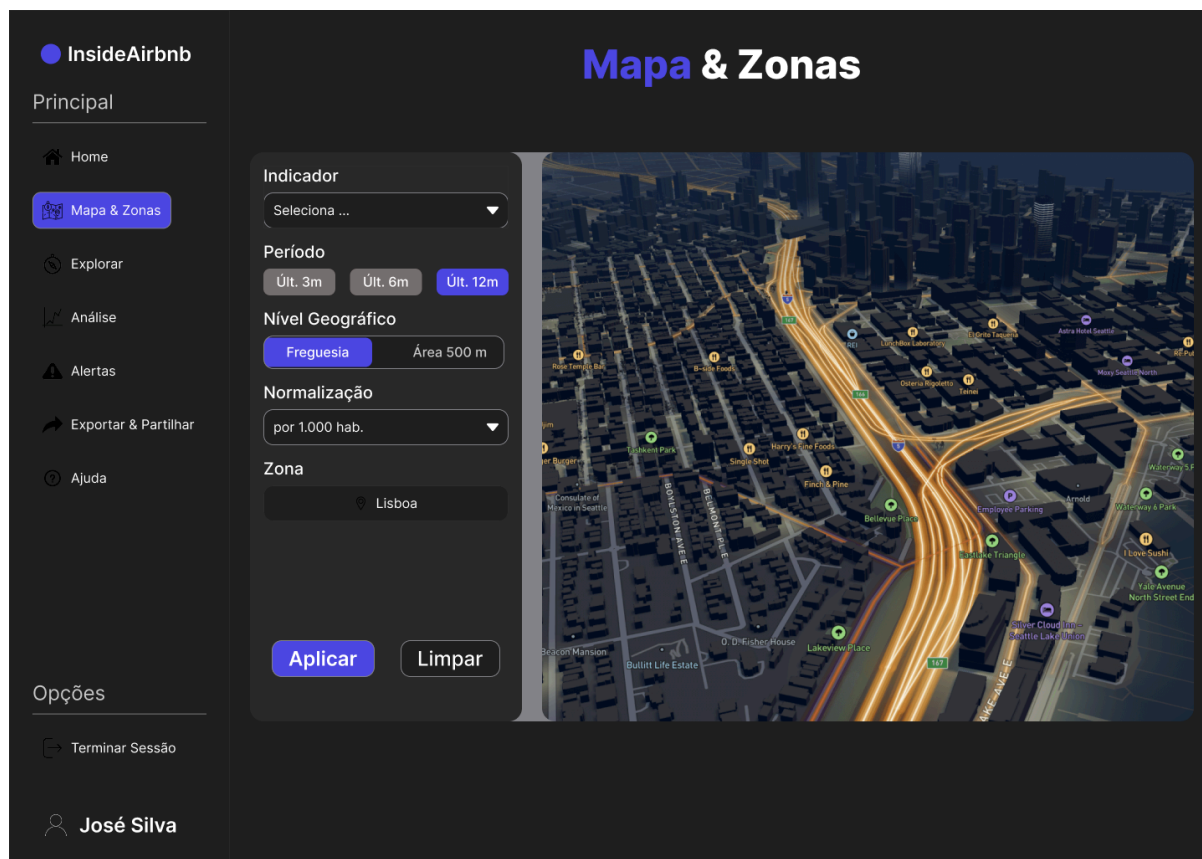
InsideAirbnb

Principal

Home

Mapa & Zonas

Explorar

Análise

Alertas

Exportar & Partilhar

Ajuda

Opções

Terminar Sessão

José Silva

Mapa & Zonas

Indicador

Seleciona ...

Período

Últ. 3m Últ. 6m Últ. 12m

Nível Geográfico

Freguesia Área 500 m

Normalização

por 1.000 hab.

Zona

Lisboa

Aplicar Limpar

Rose Temple Bar
B-side Foods
LunchBox Laboratory
El Grito Taqueria
Astra Hotel Seattle
REI
Osteria Rigoletto
Tainei
Moxy Seattle North
Tashkent Park
Harry's Fine Foods
Single Shot
Finch & Pine
Burger
Consulate of Mexico in Seattle
BOYLSTON AVE E
BELMONT PL E
Bellevue Place
Employee Parking
Arnold
Waterway 6 Park
Waterway 5
Eastlake Triangle
I Love Sushi
Yale Avenue North Street End
Silver Cloud Inn - Seattle Lake Union
O. D. Fisher House
Lakeview Place
Beacon Mansion
Bullitt Life Estate
167
166
5